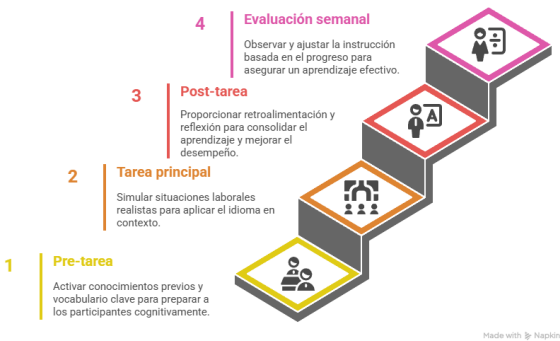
4 Evaluación semanal

Observar y ajustar la instrucción basada en el progreso para asegurar un aprendizaje efectivo.

3 Post-tarea

Proporcionar retroalimentación y reflexión para consolidar el aprendizaje y mejorar el desempeño.

2 Tarea principal

Simular situaciones laborales realistas para aplicar el idioma en contexto.

1 Pre-tarea

Activar conocimientos previos y vocabulario clave para preparar a los participantes cognitivamente.

A

Made with Napkin